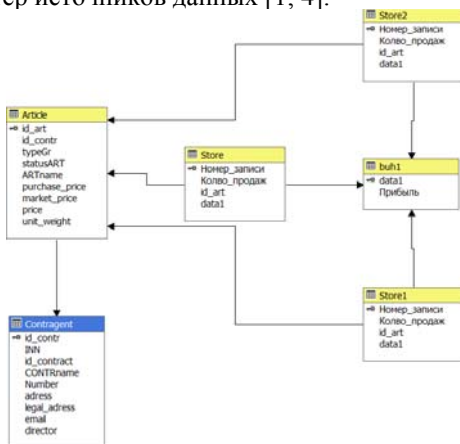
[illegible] источников данных [1, 4].

Store2
Номер_записи
Колво_продаж
id_art
data1

Article
id_art
id_contr
typeGr
statusART
ARTname
purchase_price
market_price
price
unit_weight

Store
Номер_записи
Колво_продаж
id_art
data1

buh1
data1
Прибыль

Store1
Номер_записи
Колво_продаж
id_art
data1

Contragent
id_contr
INN
id_contract
CONTRname
Number
adress
legal_adress
email
director